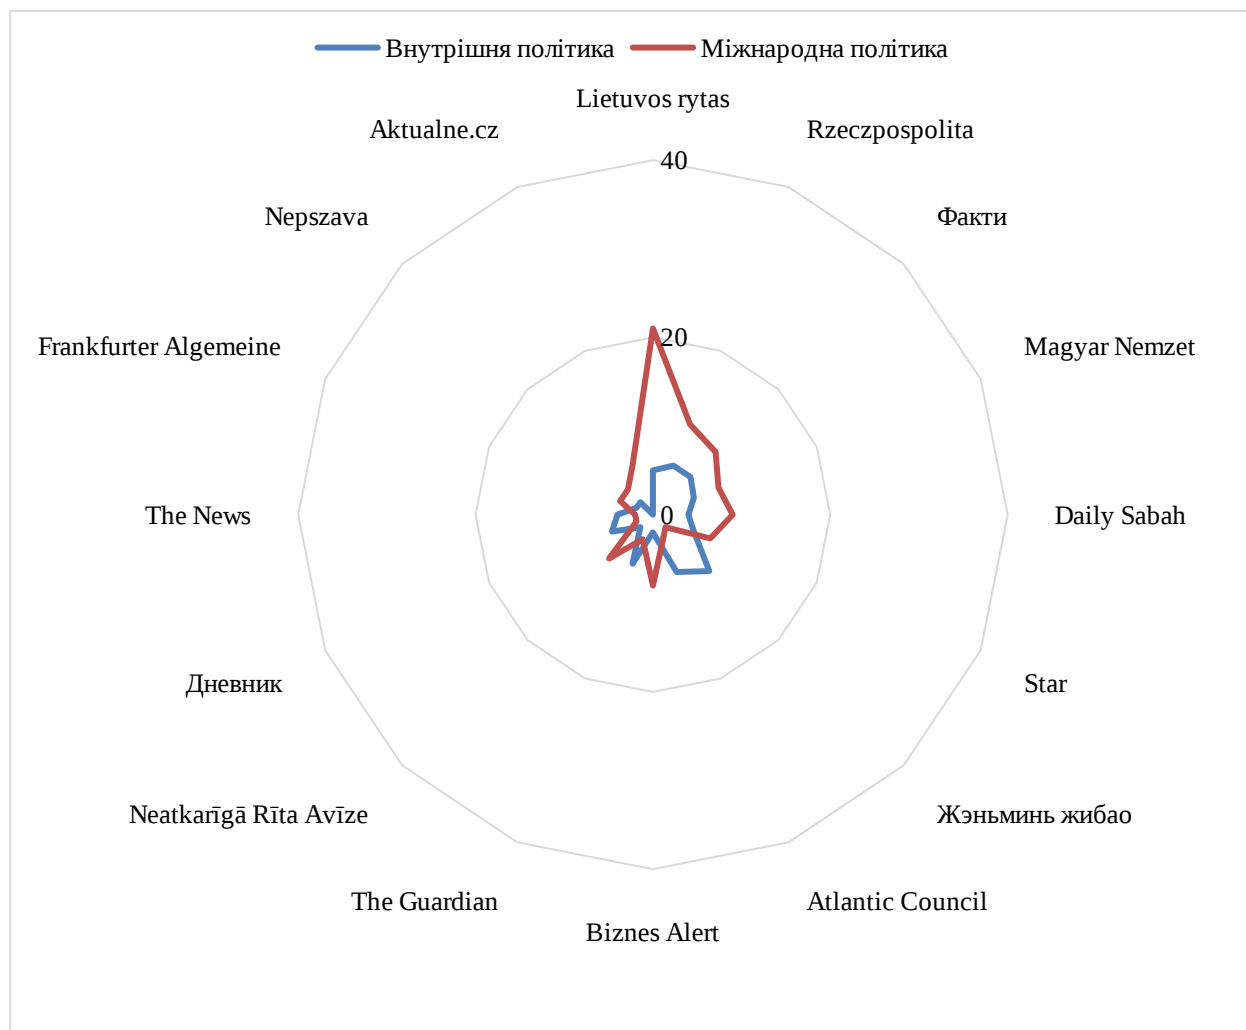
Внутрішня політика Міжнародна політика

Lietuvos rytas
Rzeczpospolita
Факти
Magyar Nemzet
Daily Sabah
Star
Жэньминь жибао
Atlantic Council
Biznes Alert
The Guardian
Neatkarīgā Rīta Avīze
Дневник
The News
Frankfurter Algemeine
Nepszava
Aktualne.cz

40
20
0